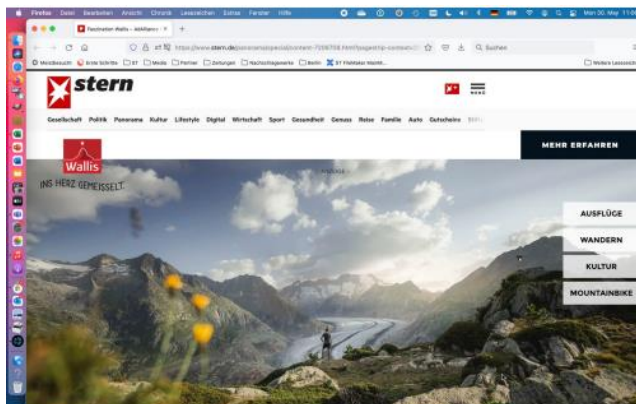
Firefox Datei Bearbeiten Ansicht Chronik Lesezeichen Extras Fenster Hilfe

Mon 30. May 11:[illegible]

Faszination Wallis – Addfans

https://www.stern.de/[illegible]

Q Suchen

Meistbesucht Erste Schritte ST Media Partner Zeitungen Nachschlagewerke Berlin ST FileMaker Markt...

Weitere Lesezeichen

stern

Gesellschaft Politik Panorama Kultur Lifestyle Digital Wirtschaft Sport Gesundheit Genuss Reise Familie Auto Gutscheine

Wallis

INS HERZ GEMEISSELT.

ANZEIGE

MEHR ERFAHREN

AUSFLÜGE

WANDERN

KULTUR

MOUNTAINBIKE